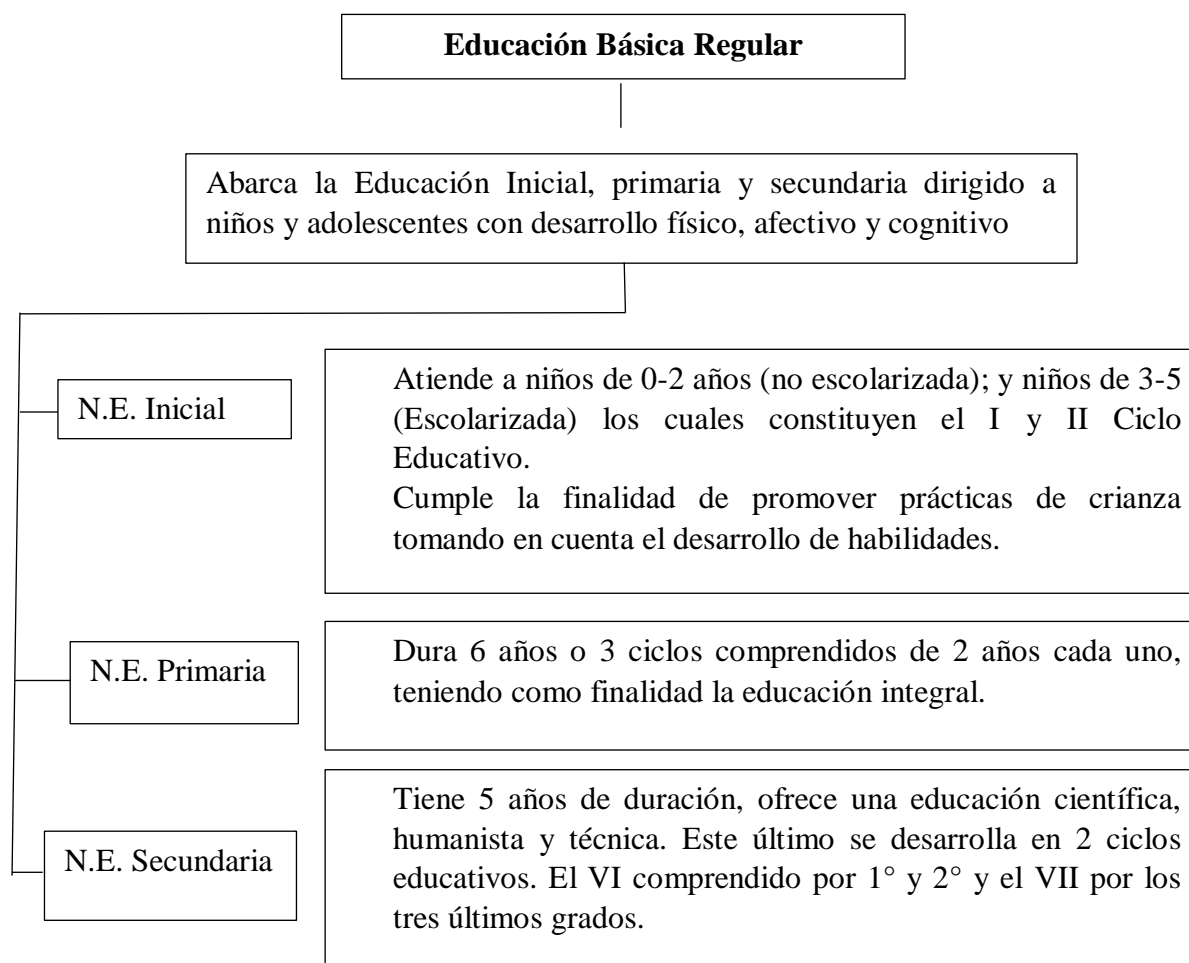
Educación Básica Regular

Abarca la Educación Inicial, primaria y secundaria dirigido a niños y adolescentes con desarrollo físico, afectivo y cognitivo

N.E. Inicial

Atiende a niños de 0-2 años (no escolarizada); y niños de 3-5 (Escolarizada) los cuales constituyen el I y II Ciclo Educativo.
Cumple la finalidad de promover prácticas de crianza tomando en cuenta el desarrollo de habilidades.

N.E. Primaria

Dura 6 años o 3 ciclos comprendidos de 2 años cada uno, teniendo como finalidad la educación integral.

N.E. Secundaria

Tiene 5 años de duración, ofrece una educación científica, humanista y técnica. Este último se desarrolla en 2 ciclos educativos. El VI comprendido por 1° y 2° y el VII por los tres últimos grados.